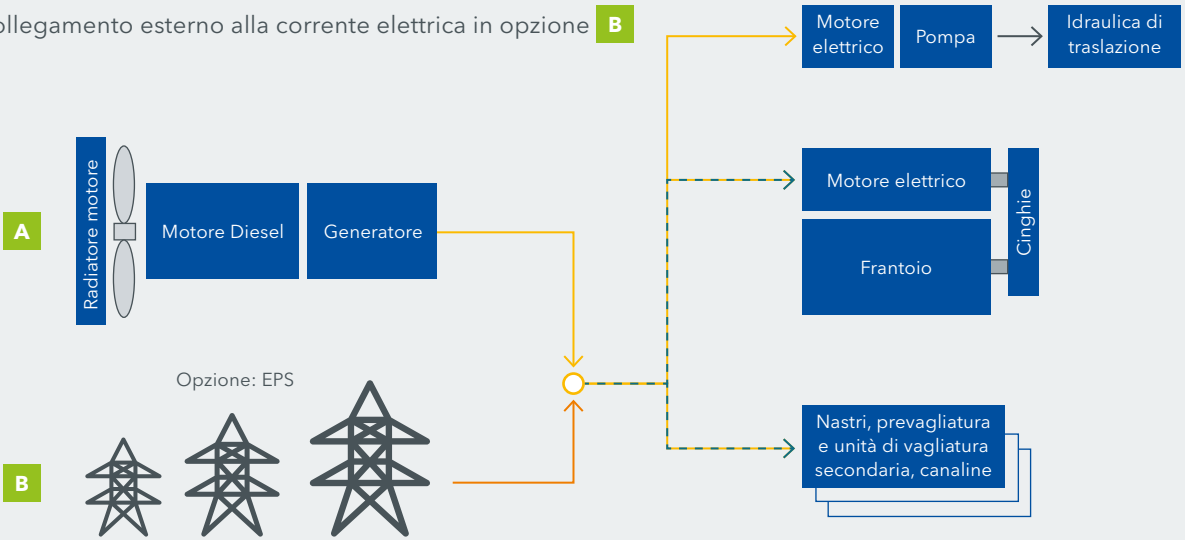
ollegamento esterno alla corrente elettrica in opzione B

Motore elettrico

Pompa

Idraulica di traslazione

Motore elettrico

Cinghie

Frantoio

A

Radiatore motore

Motore Diesel

Generatore

Opzione: EPS

Nastri, prevagliatura e unità di vagliatura secondaria, canaline

B